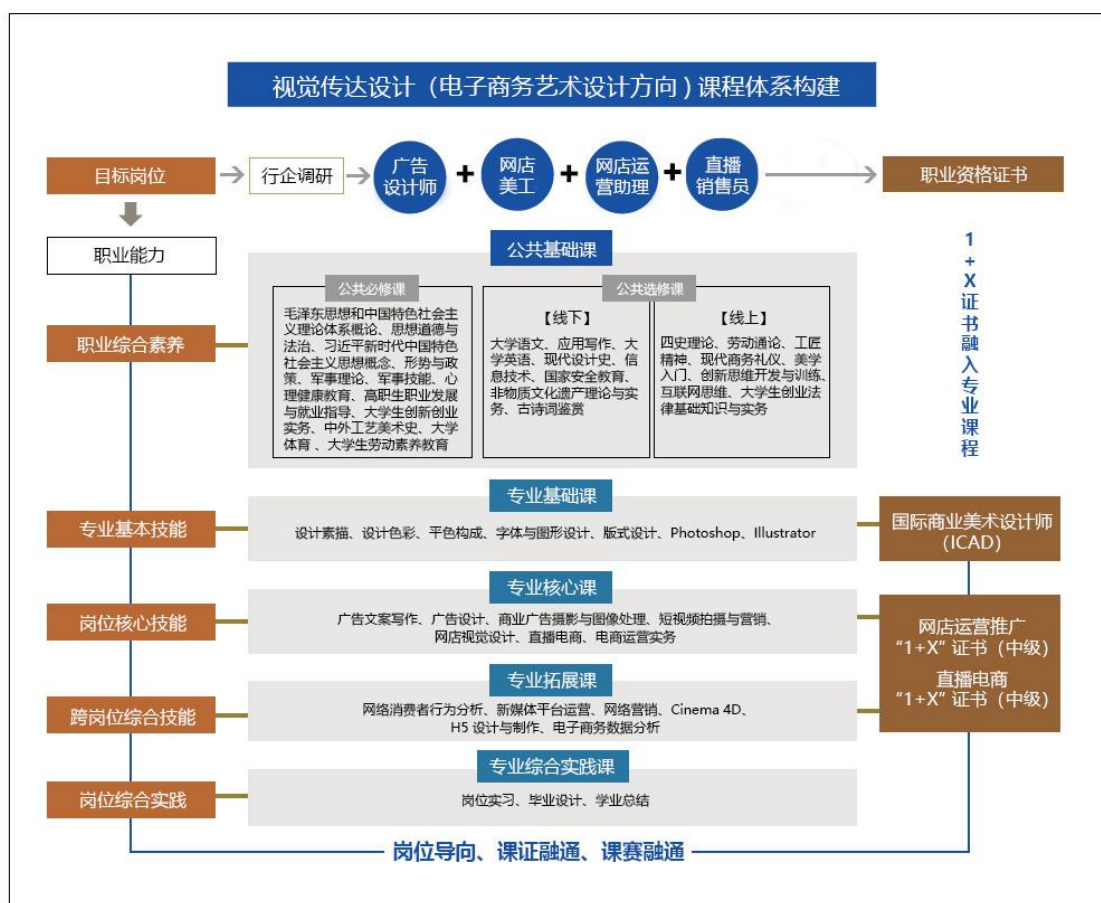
视觉传达设计（电子商务艺术设计方向）课程体系构建

目标岗位

行企调研

广告设计师 + 网店美工 + 网店运营助理 + 直播销售员

职业资格证书

职业能力

公共基础课

公共必修课

毛泽东思想和中国特色社会主义理论体系概论、思想道德与法治、习近平新时代中国特色社会主义思想概念、形势与政策、军事理论、军事技能、心理健康教育、高职生职业发展与就业指导、大学生创新创业实务、中外工艺美术史、大学体育、大学生劳动素养教育

公共选修课

【线下】

大学语文、应用写作、大学英语、现代设计史、信息技术、国家安全教育、非物质文化遗产理论与实务、古诗词鉴赏

【线上】

四史理论、劳动通论、工匠精神、现代商务礼仪、美学入门、创新思维开发与训练、互联网思维、大学生创业法律基础知识与实务

1+X证书融入专业课程

职业综合素养

专业基础课

专业基本技能

设计素描、设计色彩、平色构成、字体与图形设计、版式设计、Photoshop、Illustrator

国际商业美术设计师（ICAD）

专业核心课

岗位核心技能

广告文案写作、广告设计、商业广告摄影与图像处理、短视频拍摄与营销、网店视觉设计、直播电商、电商运营实务

网店运营推广“1+X”证书（中级）

直播电商“1+X”证书（中级）

专业拓展课

跨岗位综合技能

网络消费者行为分析、新媒体平台运营、网络营销、Cinema 4D、H5 设计与制作、电子商务数据分析

专业综合实践课

岗位综合实践

岗位实习、毕业设计、学业总结

岗位导向、课证融通、课赛融通